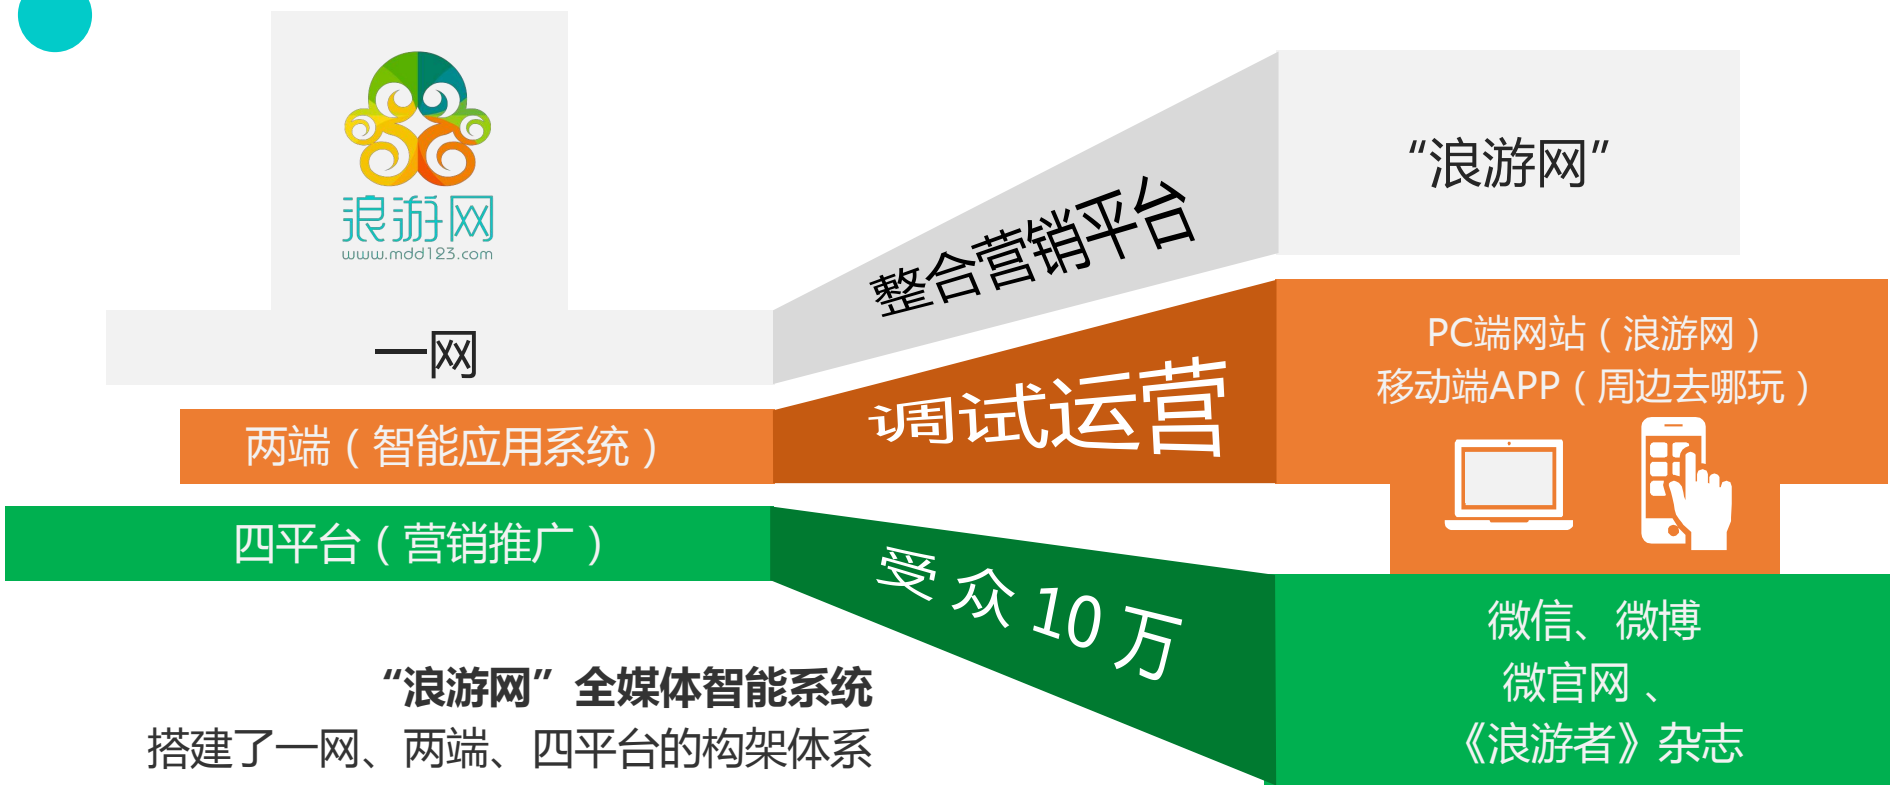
浪游网
www.mdd123.com

一网

两端（智能应用系统）

四平台（营销推广）

整合营销平台

“浪游网”

调试运营

PC端网站（浪游网）
移动端APP（周边去哪玩）

受众10万

微信、微博
微官网、
《浪游者》杂志

“浪游网”全媒体智能系统
搭建了一网、两端、四平台的构架体系